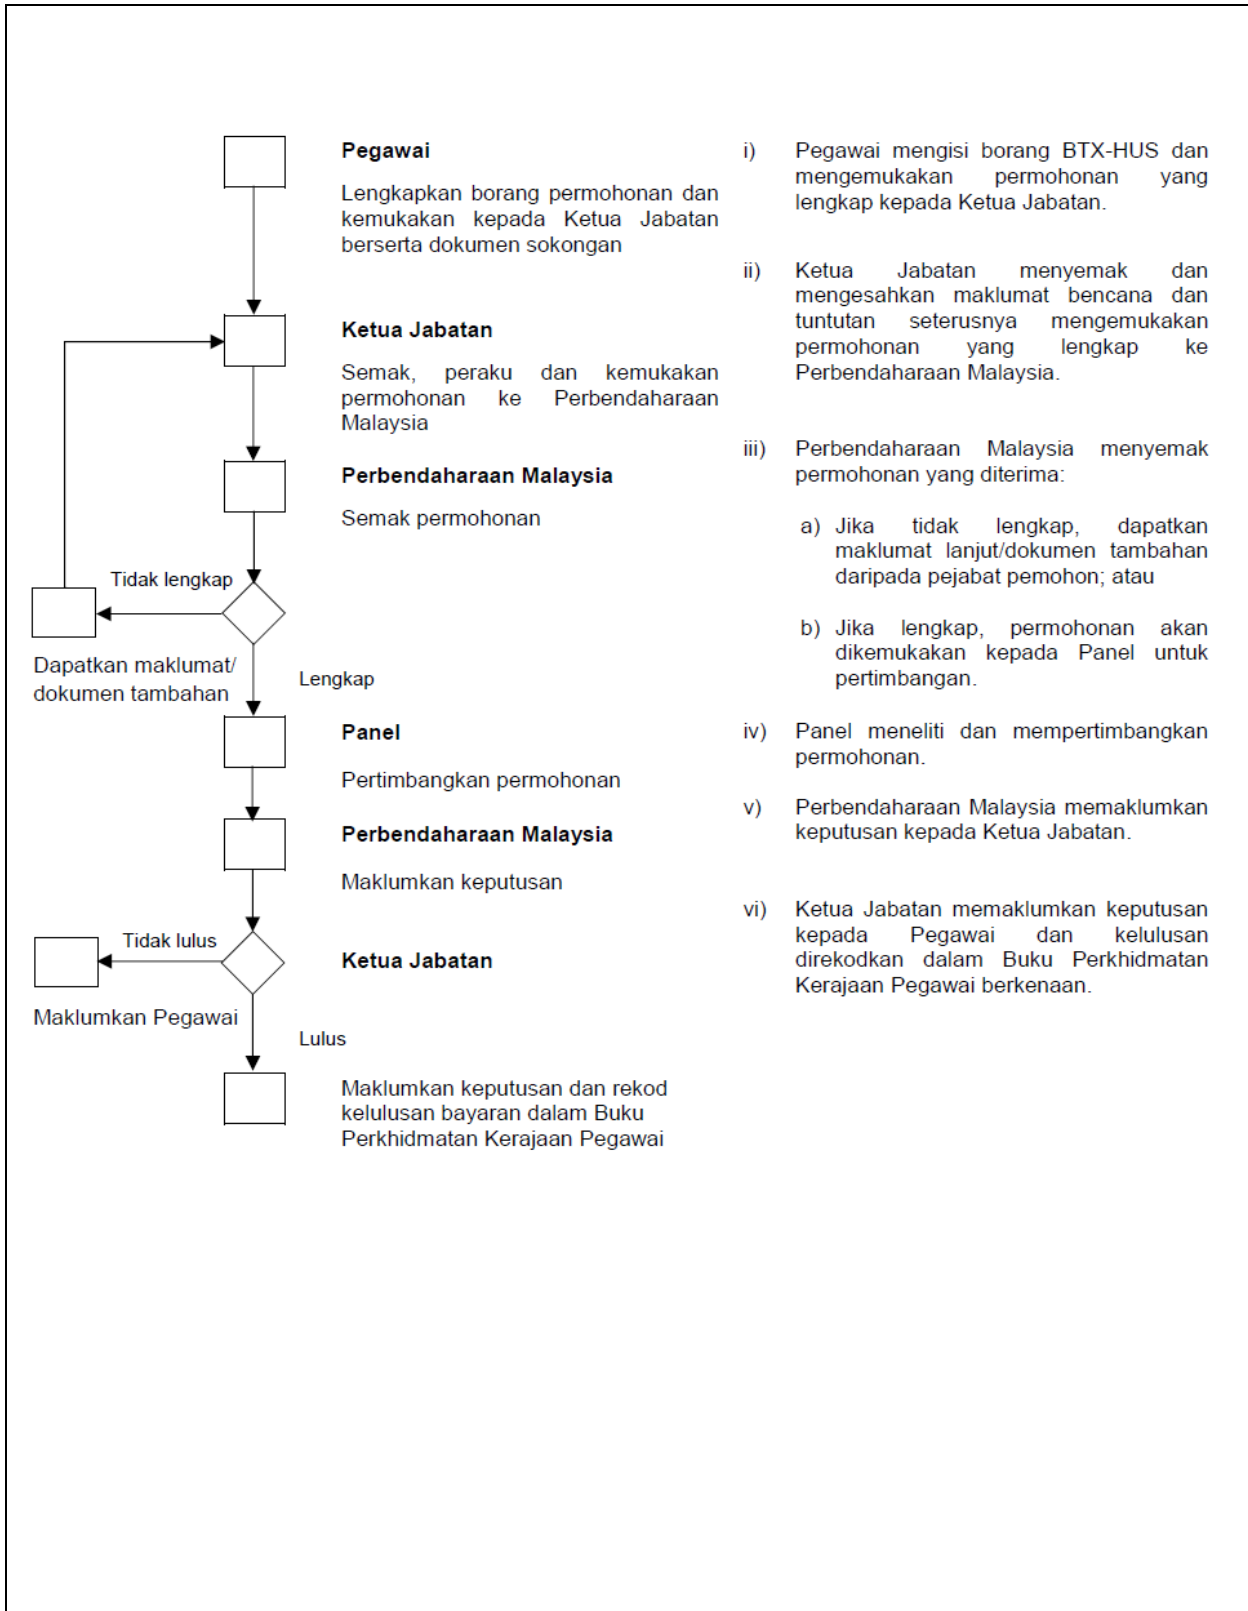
**Pegawai**

Lengkapkan borang permohonan dan kemukakan kepada Ketua Jabatan berserta dokumen sokongan

**Ketua Jabatan**

Semak, peraku dan kemukakan permohonan ke Perbendaharaan Malaysia

**Perbendaharaan Malaysia**

Semak permohonan

Tidak lengkap

Dapatkan maklumat/ dokumen tambahan

Lengkap

**Panel**

Pertimbangkan permohonan

**Perbendaharaan Malaysia**

Maklumkan keputusan

Tidak lulus

**Ketua Jabatan**

Maklumkan Pegawai

Lulus

Maklumkan keputusan dan rekod kelulusan bayaran dalam Buku Perkhidmatan Kerajaan Pegawai

i) Pegawai mengisi borang BTX-HUS dan mengemukakan permohonan yang lengkap kepada Ketua Jabatan.

ii) Ketua Jabatan menyemak dan mengesahkan maklumat bencana dan tuntutan seterusnya mengemukakan permohonan yang lengkap ke Perbendaharaan Malaysia.

iii) Perbendaharaan Malaysia menyemak permohonan yang diterima:

a) Jika tidak lengkap, dapatkan maklumat lanjut/dokumen tambahan daripada pejabat pemohon; atau

b) Jika lengkap, permohonan akan dikemukakan kepada Panel untuk pertimbangan.

iv) Panel meneliti dan mempertimbangkan permohonan.

v) Perbendaharaan Malaysia memaklumkan keputusan kepada Ketua Jabatan.

vi) Ketua Jabatan memaklumkan keputusan kepada Pegawai dan kelulusan direkodkan dalam Buku Perkhidmatan Kerajaan Pegawai berkenaan.